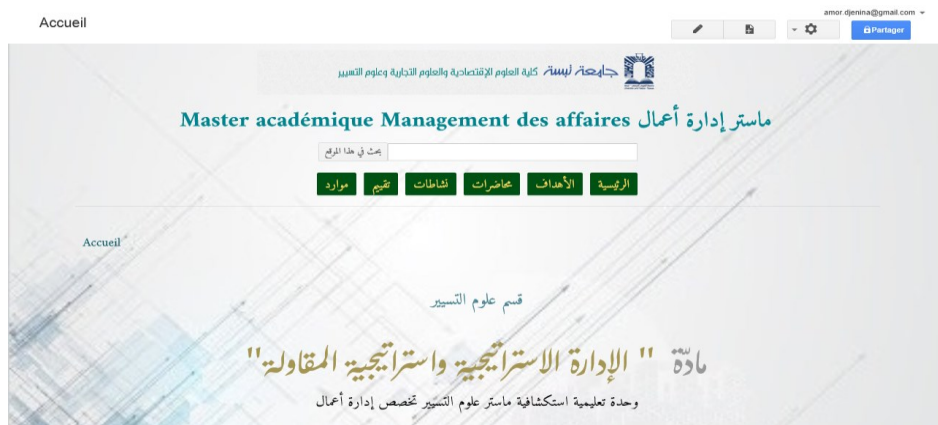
Accueil

amor.djenina@gmail.com

Partager

جامعة تبسة كلية العلوم الإقتصادية والعلوم التجارية وعلوم التسيير

Master académique Management des affaires ماستر إدارة أعمال

بحث في هذا الموقع

الرئيسية الأهداف محاضرات نشاطات تقييم موارد

Accueil

قسم علوم التسيير

مادة " الإدارة الاستراتيجية واستراتيجية المقاولة"

وحدة تعليمية استكشافية ماستر علوم التسيير تخصص إدارة أعمال